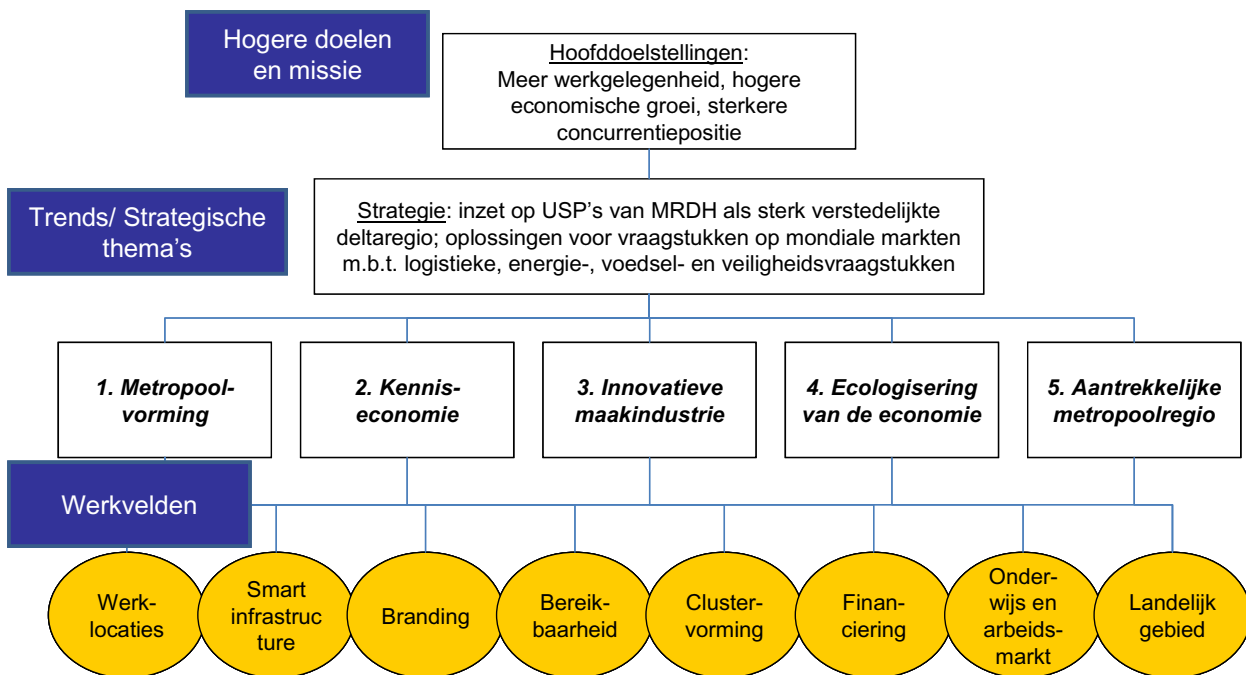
Hogere doelen en missie

Hoofddoelstellingen: Meer werkgelegenheid, hogere economische groei, sterkere concurrentiepositie

Trends/ Strategische thema's

Strategie: inzet op USP's van MRDH als sterk verstedelijkte deltaregio; oplossingen voor vraagstukken op mondiale markten m.b.t. logistieke, energie-, voedsel- en veiligheidsvraagstukken

1. Metropoolvorming

2. Kenniseconomie

3. Innovatieve maakindustrie

4. Ecologisering van de economie

5. Aantrekkelijke metropoolregio

Werkvelden

Werklocaties

Smart infrastructure

Branding

Bereikbaarheid

Clustervorming

Financiering

Onderwijs en arbeidsmarkt

Landelijk gebied